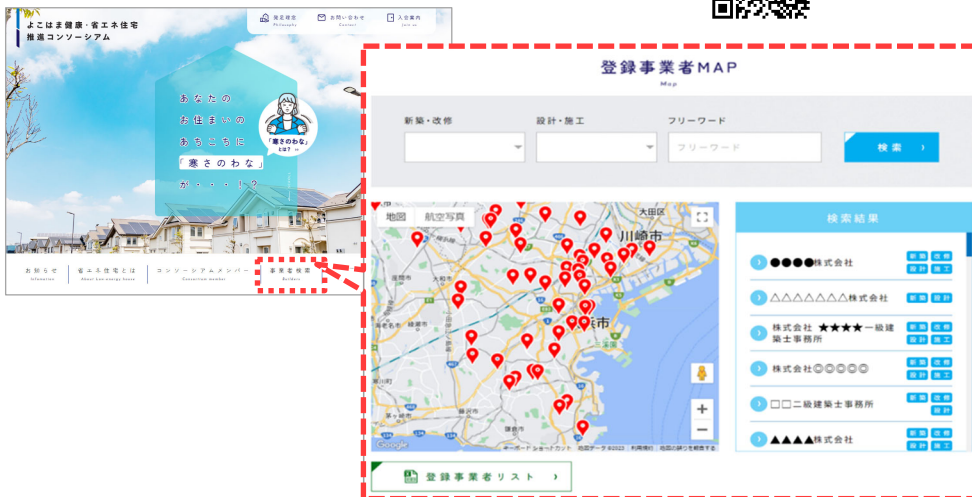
よこはま健康・省エネ住宅推進コンソーシアム

発足理念 Philosophy
お問い合わせ Contact
入会案内 Join us

あなたのお住まいのあちこちに「寒さのわな」が・・・!?

「寒さのわな」とは?

お知らせ Information
省エネ住宅とは About low-energy house
コンソーシアムメンバー Consortium member
事業者検索 Builders

登録事業者MAP
Map

新築・改修
設計・施工
フリーワード
フリーワード
検索

地図
航空写真
大田区
川崎市
浜市

検索結果

●●●●株式会社 新築 改修 設計 施工
△△△△△△△株式会社 新築 設計
株式会社 ★★★★一級建築士事務所 新築 改修 設計 施工
株式会社◎◎◎◎◎ 新築 改修 設計 施工
□□二級建築士事務所 新築 設計
▲▲▲▲株式会社 新築 改修 設計 施工

登録事業者リスト